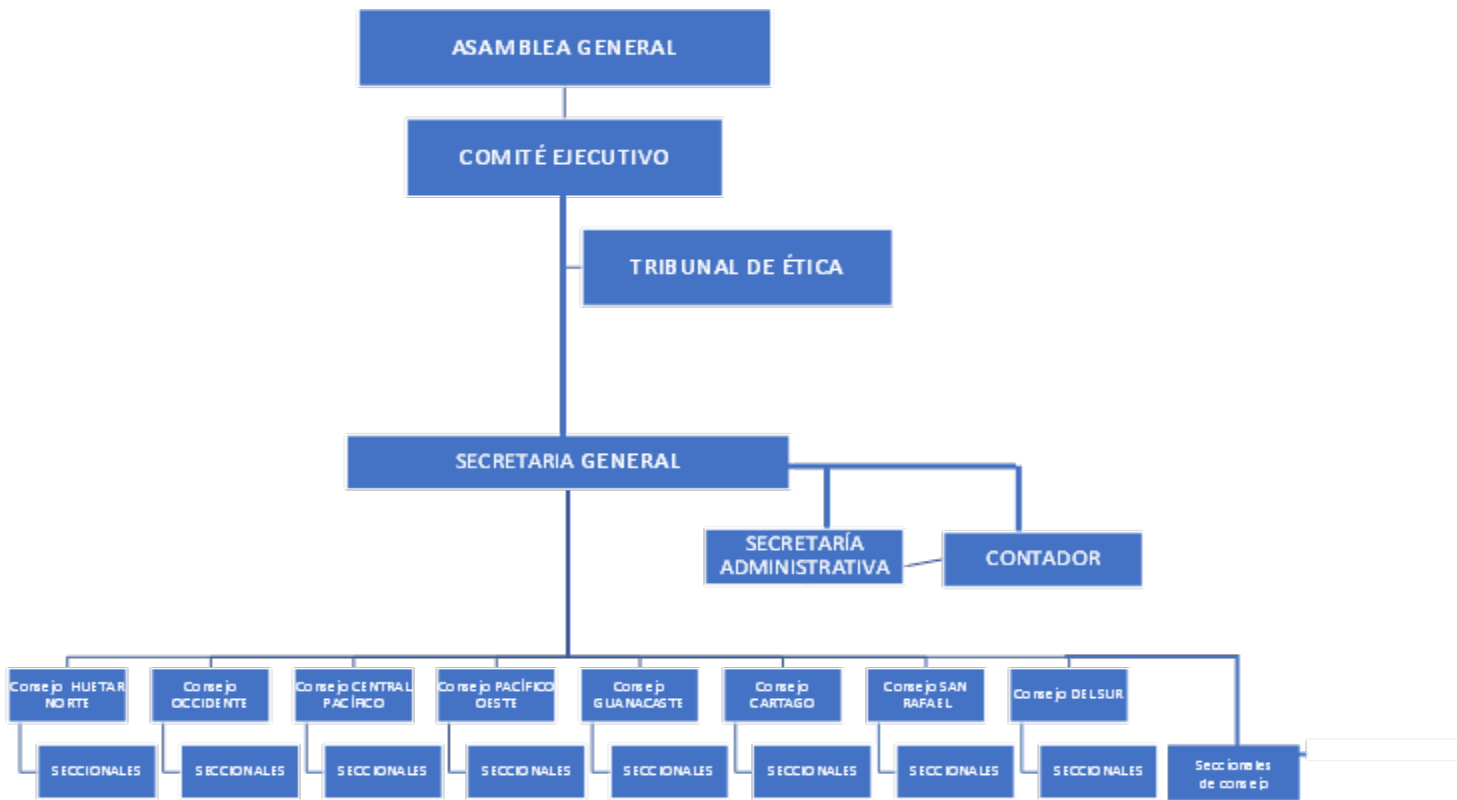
ASAMBLEA GENERAL

COMITÉ EJECUTIVO

TRIBUNAL DE ÉTICA

SECRETARIA GENERAL

SECRETARÍA ADMINISTRATIVA

CONTADOR

Consejo HUETAR NORTE

SECCIONALES

Consejo OCCIDENTE

SECCIONALES

Consejo CENTRAL PACÍFICO

SECCIONALES

Consejo PACÍFICO OESTE

SECCIONALES

Consejo GUANACASTE

SECCIONALES

Consejo CARTAGO

SECCIONALES

Consejo SAN RAFAEL

SECCIONALES

Consejo DEL SUR

SECCIONALES

Seccionales de consejo